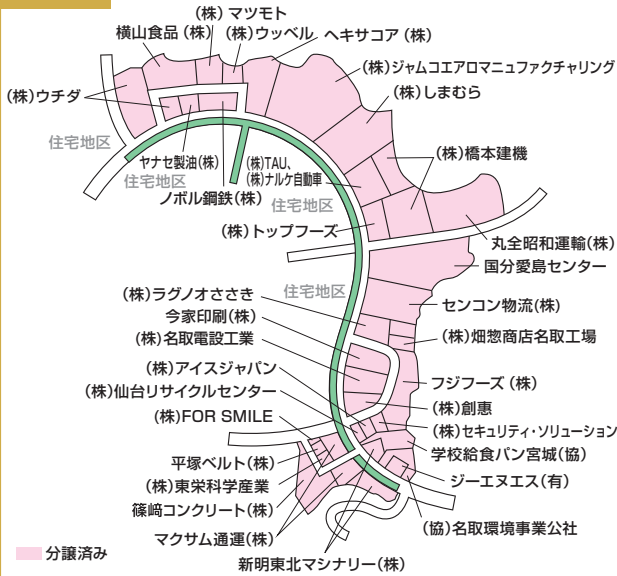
(株)マツモト
横山食品 (株)
(株)ウッベル
ヘキサコア (株)
(株)ジャムコエアロマニュファクチャリング
(株)ウチダ
(株)しまむら
住宅地区
ヤナセ製油(株)
(株)TAU、
(株)ナルケ自動車
住宅地区
(株)橋本建機
ノボル鋼鉄(株)
住宅地区
(株)トップフーズ
丸全昭和運輸(株)
国分愛島センター
住宅地区
(株)ラグノオささき
センコン物流(株)
今家印刷(株)
(株)名取電設工業
(株)畑惣商店名取工場
(株)アイスジャパン
フジフーズ (株)
(株)仙台リサイクルセンター
(株)創恵
(株)FOR SMILE
(株)セキュリティ・ソリューション
学校給食パン宮城(協)
平塚ベルト(株)
ジーエヌエス(有)
(株)東栄科学産業
篠崎コンクリート(株)
(協)名取環境事業公社
マクサム通運(株)
分譲済み
新明東北マシナリー(株)